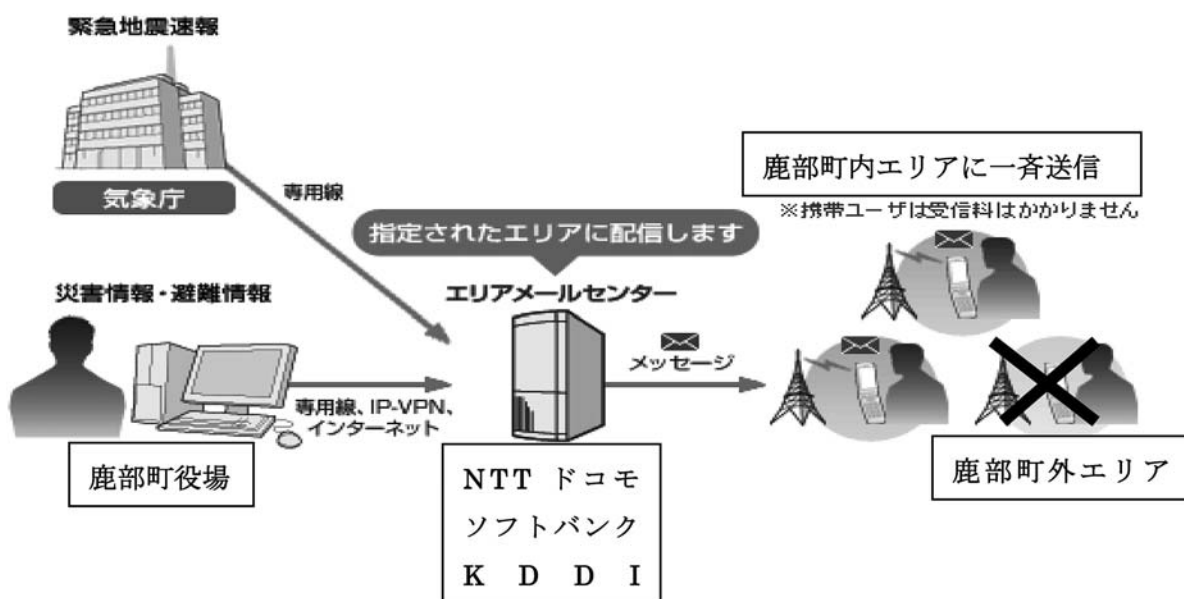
緊急地震速報

気象庁

専用線

鹿部町内エリアに一斉送信

※携帯ユーザは受信料はかかりません

指定されたエリアに配信します

災害情報・避難情報

エリアメールセンター

メッセージ

専用線、IP-VPN、インターネット

鹿部町役場

NTT ドコモ
ソフトバンク
K D D I

鹿部町外エリア